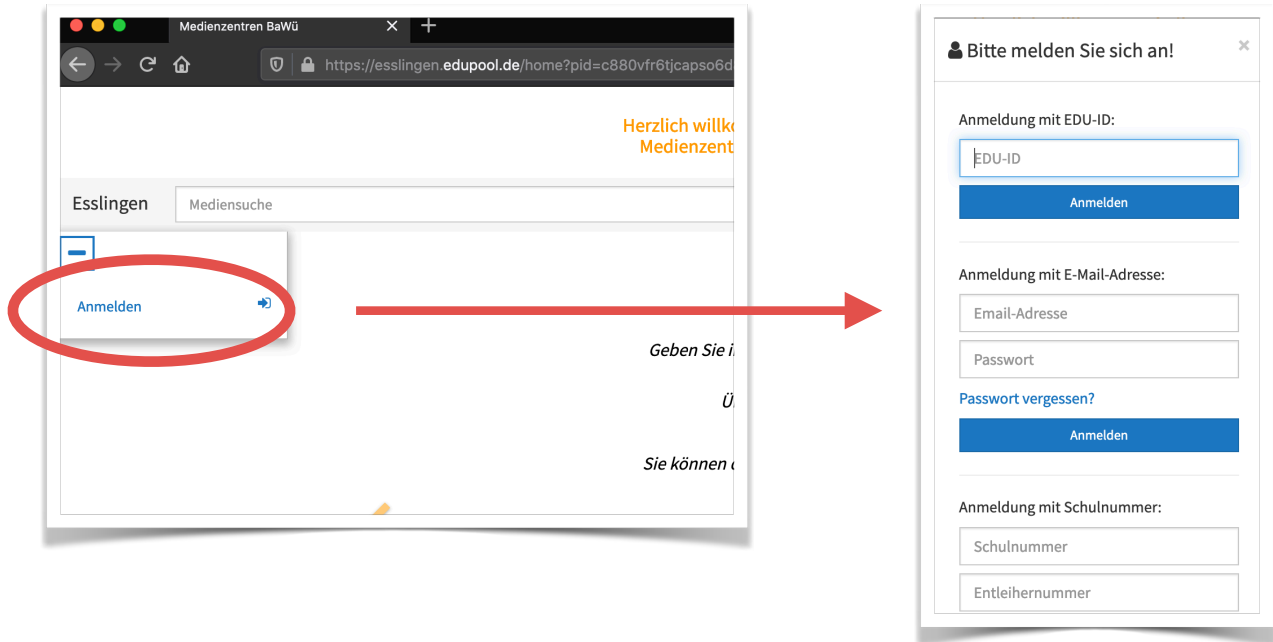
Medienzentren BaWü

https://esslingen.edupool.de/home?pid=c880vfr6tjcapso6d

Herzlich willk
Medienzent

Esslingen

Mediensuche

Anmelden

Geben Sie i

Ü

Sie können

Bitte melden Sie sich an!

×

Anmeldung mit EDU-ID:

EDU-ID

Anmelden

Anmeldung mit E-Mail-Adresse:

Email-Adresse

Passwort

Passwort vergessen?

Anmelden

Anmeldung mit Schulnummer:

Schulnummer

Entleihernummer